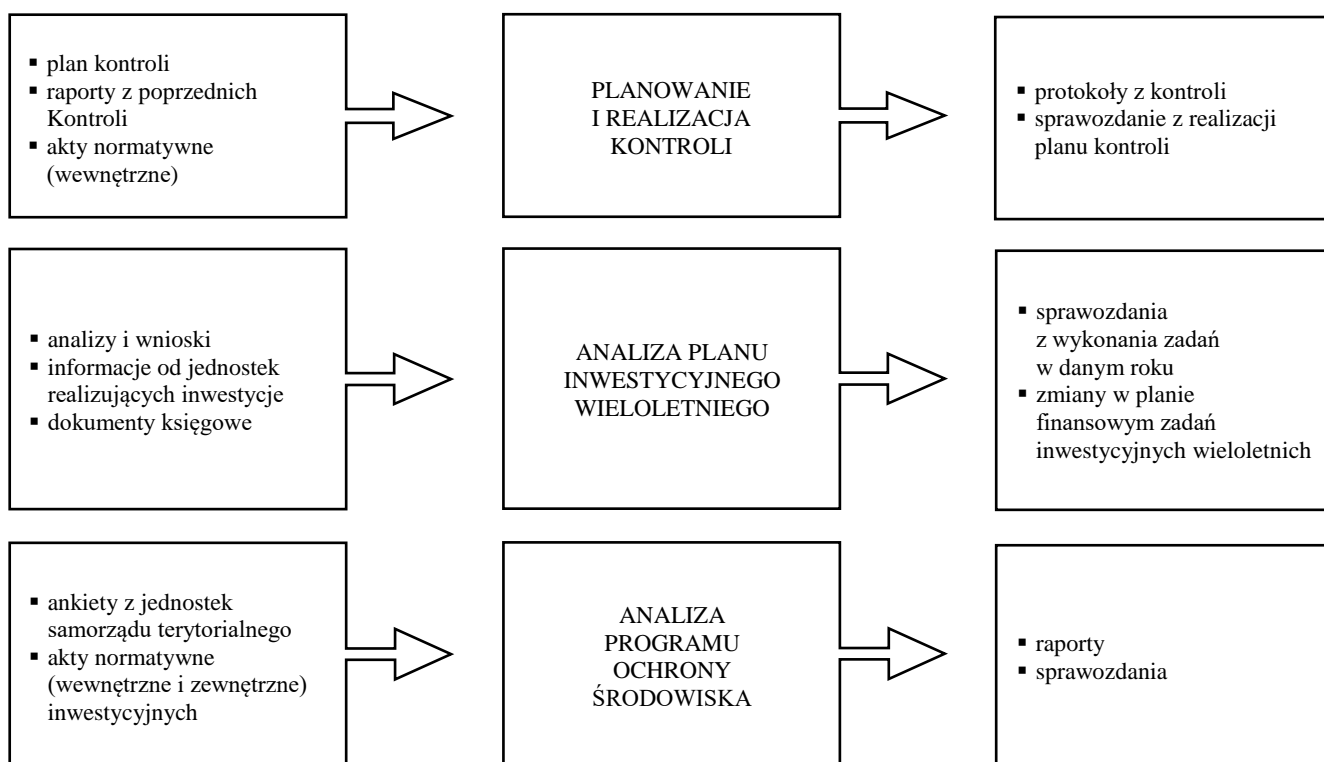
- plan kontroli
- raporty z poprzednich Kontroli
- akty normatywne (wewnętrzne)

PLANOWANIE I REALIZACJA KONTROLI

- protokoły z kontroli
- sprawozdanie z realizacji planu kontroli

- analizy i wnioski
- informacje od jednostek realizujących inwestycje
- dokumenty księgowe

ANALIZA PLANU INWESTYCYJNEGO WIELOLETNIEGO

- sprawozdania z wykonania zadań w danym roku
- zmiany w planie finansowym zadań inwestycyjnych wieloletnich

- ankiety z jednostek samorządu terytorialnego
- akty normatywne (wewnętrzne i zewnętrzne) inwestycyjnych

ANALIZA PROGRAMU OCHRONY ŚRODOWISKA

- raporty
- sprawozdania